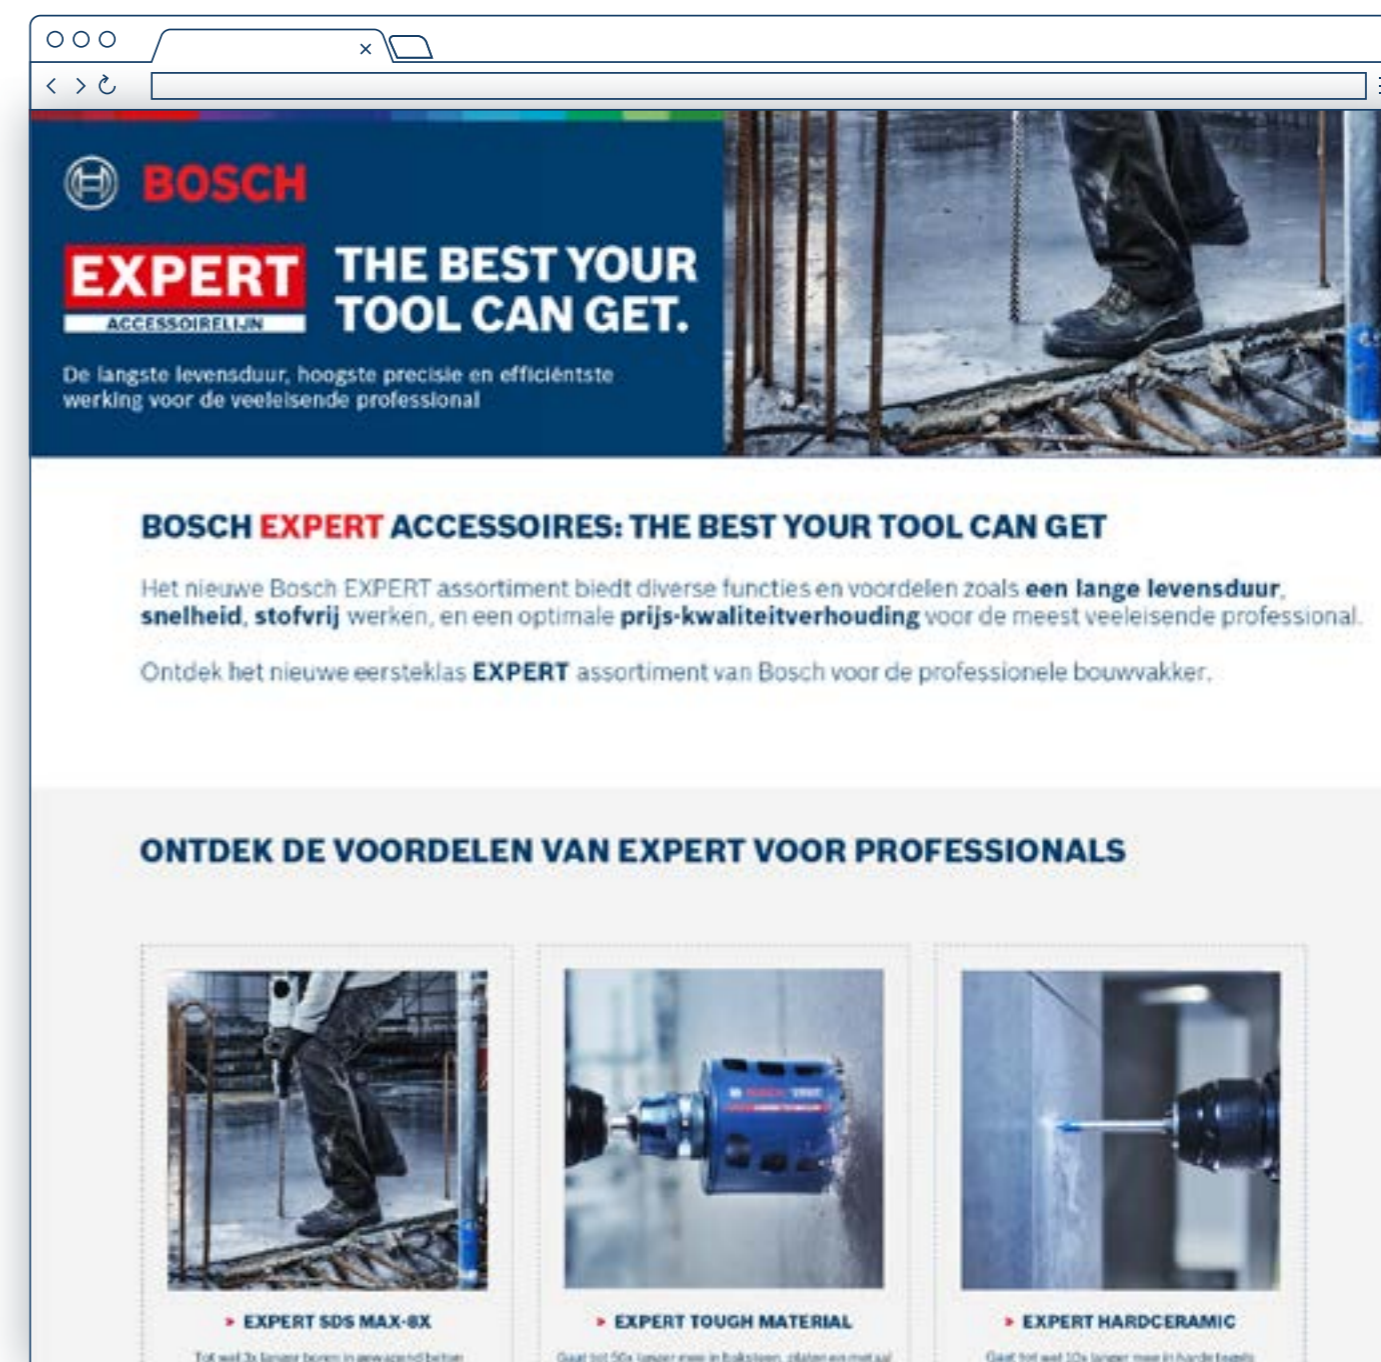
×

BOSCH

EXPERT
ACCESSOIRELIJN

THE BEST YOUR TOOL CAN GET.

De langste levensduur, hoogste precisie en efficiëntste werking voor de veeleisende professional

BOSCH EXPERT ACCESSOIRES: THE BEST YOUR TOOL CAN GET

Het nieuwe Bosch EXPERT assortiment biedt diverse functies en voordelen zoals **een lange levensduur**, **snelheid**, **stofvrij** werken, en een optimale **prijs-kwaliteitverhouding** voor de meest veeleisende professional.

Ontdek het nieuwe eersteklas **EXPERT** assortiment van Bosch voor de professionele bouwvakker.

ONTDEK DE VOORDELEN VAN EXPERT VOOR PROFESSIONALS

EXPERT SDS MAX-8X

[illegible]

EXPERT TOUGH MATERIAL

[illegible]

EXPERT HARDCERAMIC

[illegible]